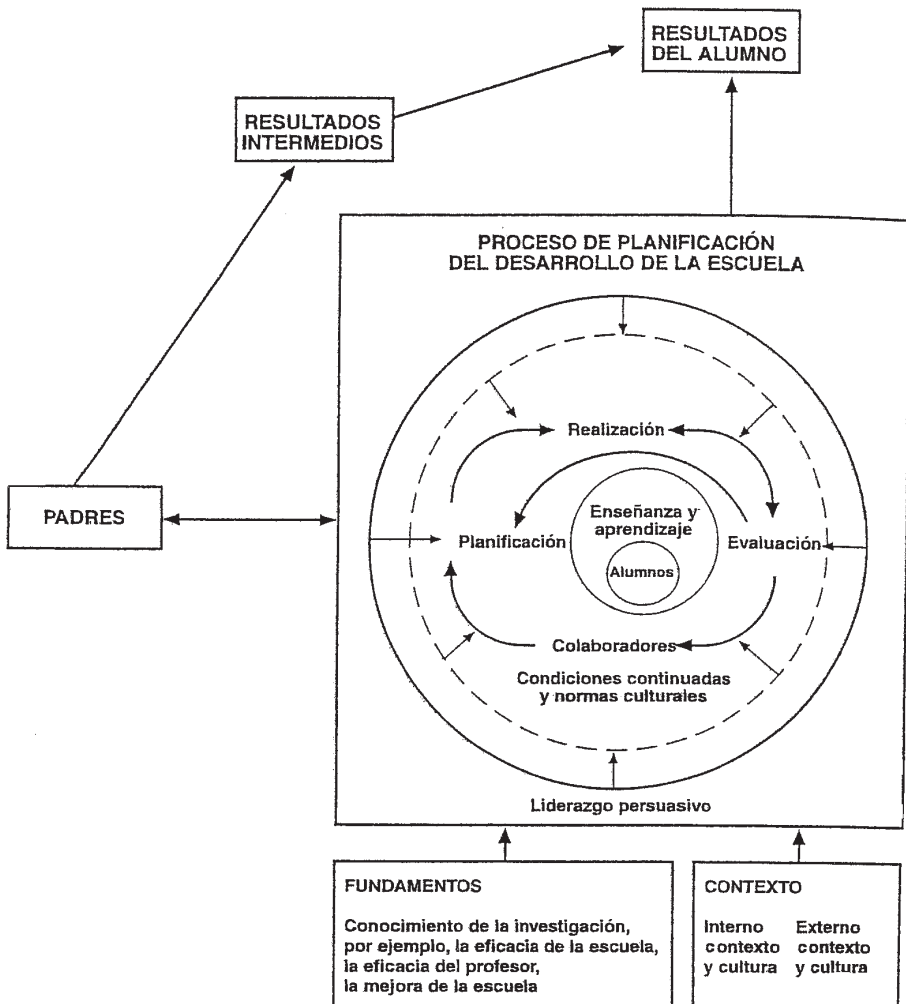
RESULTADOS DEL ALUMNO

RESULTADOS INTERMEDIOS

PROCESO DE PLANIFICACIÓN DEL DESARROLLO DE LA ESCUELA

Realización

PADRES

Planificación

Enseñanza y aprendizaje

Alumnos

Evaluación

Colaboradores

Condiciones continuadas y normas culturales

Liderazgo persuasivo

FUNDAMENTOS

Conocimiento de la investigación, por ejemplo, la eficacia de la escuela, la eficacia del profesor, la mejora de la escuela

CONTEXTO

| Interno contexto y cultura | Externo contexto y cultura |